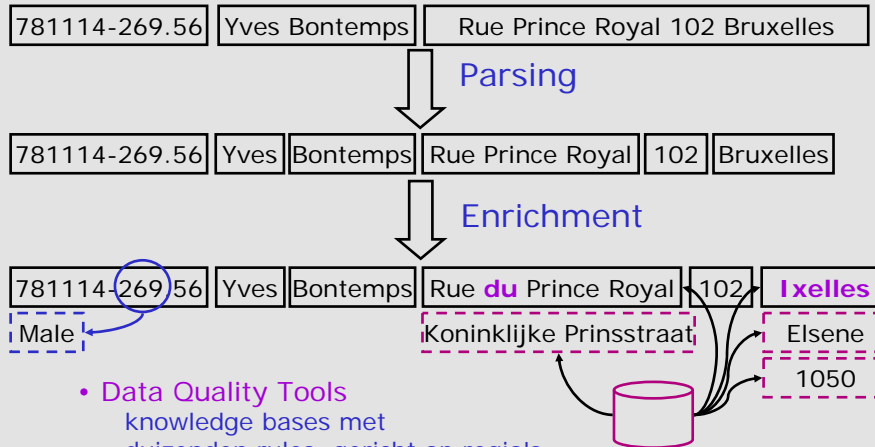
781114-269.56 | Yves Bontemps | Rue Prince Royal 102 Bruxelles

Parsing

781114-269.56 | Yves | Bontemps | Rue Prince Royal | 102 | Bruxelles

Enrichment

781114-269.56 | Yves | Bontemps | Rue **du** Prince Royal | 102 | **Ixelles**

Male

Koninklijke Prinsstraat

Elsene

1050

• Data Quality Tools
knowledge bases met
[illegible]